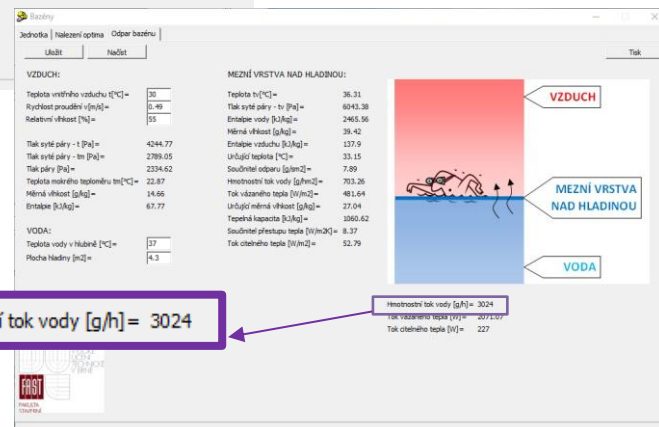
Bazény

Jednotka | Nalezení optima | Odpar bazénu

Uložit | Načíst | Tisk

VZDUCH:

Teplota vnitřního vzduchu t[°C]= 30
Rychlost proudění v[m/s]= 0.49
Relativní vlhkost [%]= 55

Tlak syté páry - t [Pa]= 4244.77
Tlak syté páry - tm [Pa]= 2789.05
Tlak páry [Pa]= 2334.62
Teplota mokrého teploměru tm[°C]= 22.87
Měrná vlhkost [g/kg]= 14.66
Entalpie [kJ/kg]= 67.77

VODA:

Teplota vody v hlubině [°C]= 37
Plocha hladiny [m2]= 4.3

MEZNÍ VRSTVA NAD HLADINOU:

Teplota tv[°C]= 36.31
Tlak syté páry - tv [Pa]= 6043.38
Entalpie vody [kJ/kg]= 2465.56
Měrná vlhkost [g/kg]= 39.42
Entalpie vzduchu [kJ/kg]= 137.9
Určující teplota [°C]= 33.15
Součinitel odparu [g/m2]= 7.89
Hmotnostní tok vody [g/hm2]= 703.26
Tok vázaného tepla [W/m2]= 481.64
Určující měrná vlhkost [g/kg]= 27.04
Tepelná kapacita [kJ/kg]= 1060.62
Součinitel přestupu tepla [W/m2K]= 8.37
Tok citelného tepla [W/m2]= 52.79

VZDUCH

MEZNÍ VRSTVA NAD HLADINOU

VODA

Hmotnostní tok vody [g/h]= 3024
Tok vázaného tepla [W]= 2071.07
Tok citelného tepla [W]= 227

í tok vody [g/h]= 3024

FAST